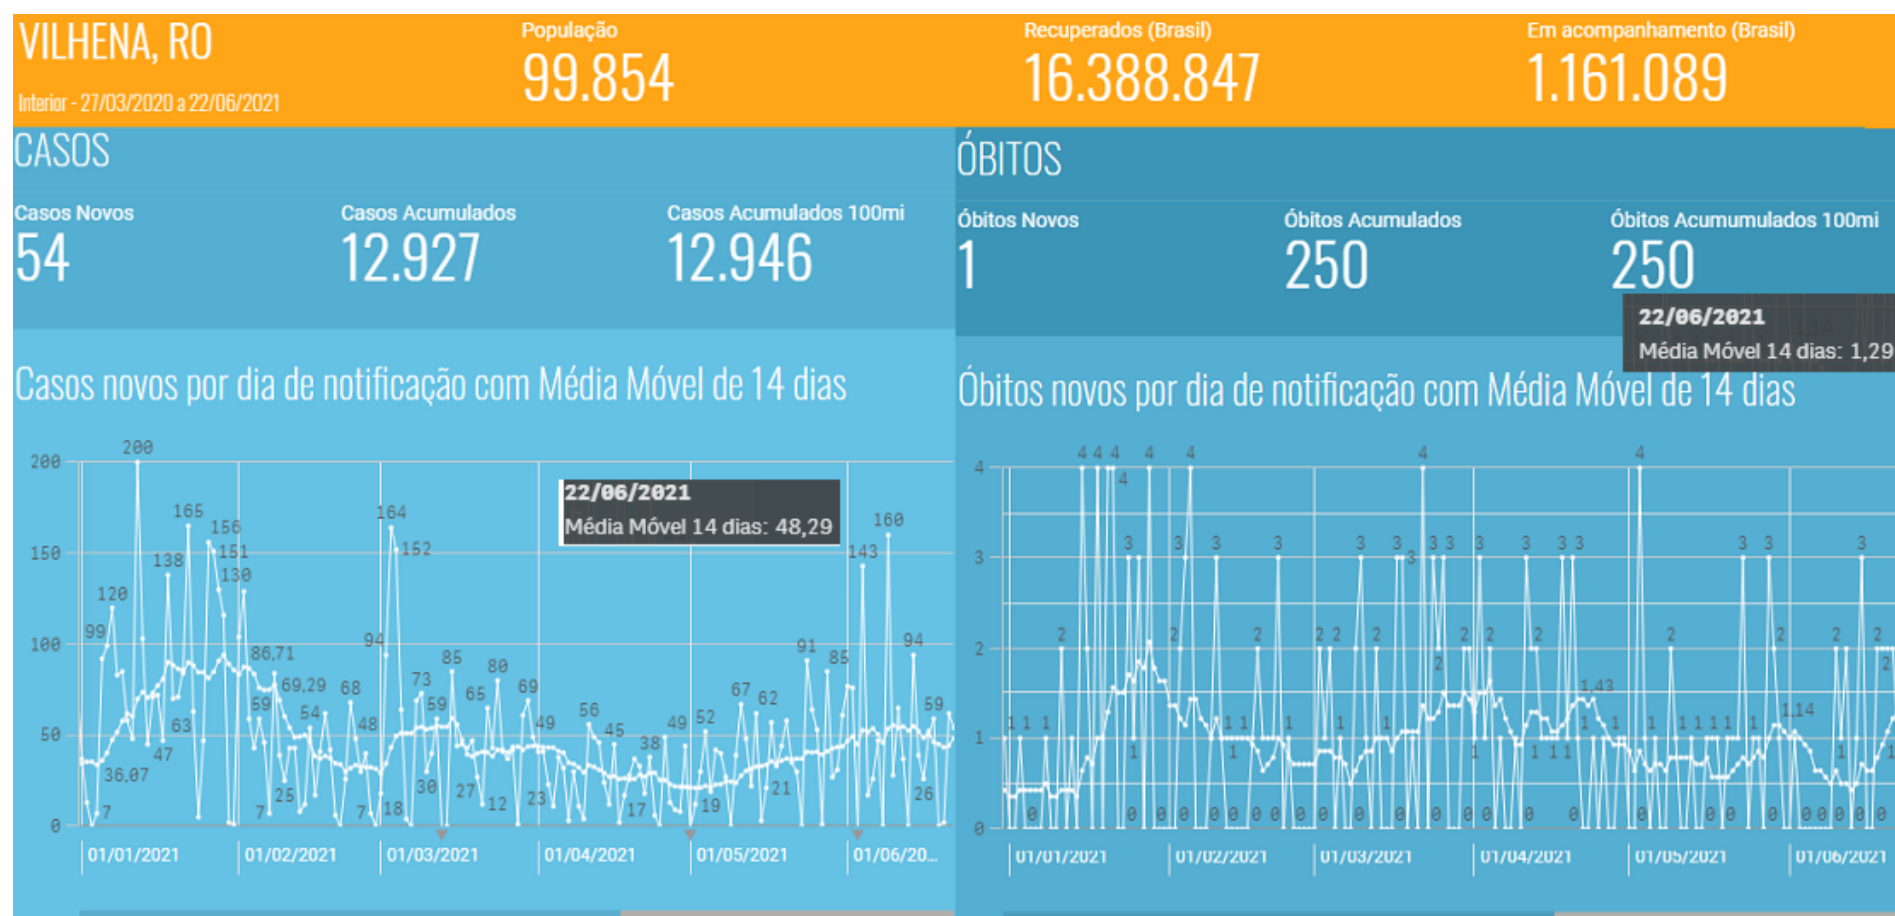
VILHENA, RO
Interior - 27/03/2020 a 22/06/2021

População
99.854

Recuperados (Brasil)
16.388.847

Em acompanhamento (Brasil)
1.161.089

CASOS

Casos Novos
54

Casos Acumulados
12.927

Casos Acumulados 100mi
12.946

Casos novos por dia de notificação com Média Móvel de 14 dias

22/06/2021
Média Móvel 14 dias: 48,29

200 150 100 50 0

200 165 156 151 138 130 120 99 63 47 36,07 7 86,71 69,29 59 54 25 7 68 48 94 164 152 7 18 73 59 30 85 65 27 80 12 69 23 49 56 45 17 38 49 19 52 67 62 21 91 85 143 160 94 59 26

01/01/2021 01/02/2021 01/03/2021 01/04/2021 01/05/2021 01/06/20...

ÓBITOS

Óbitos Novos
1

Óbitos Acumulados
250

Óbitos Acumumulados 100mi
250

22/06/2021
Média Móvel 14 dias: 1,29

Óbitos novos por dia de notificação com Média Móvel de 14 dias

4 3 2 1 0

01/01/2021 01/02/2021 01/03/2021 01/04/2021 01/05/2021 01/06/2021